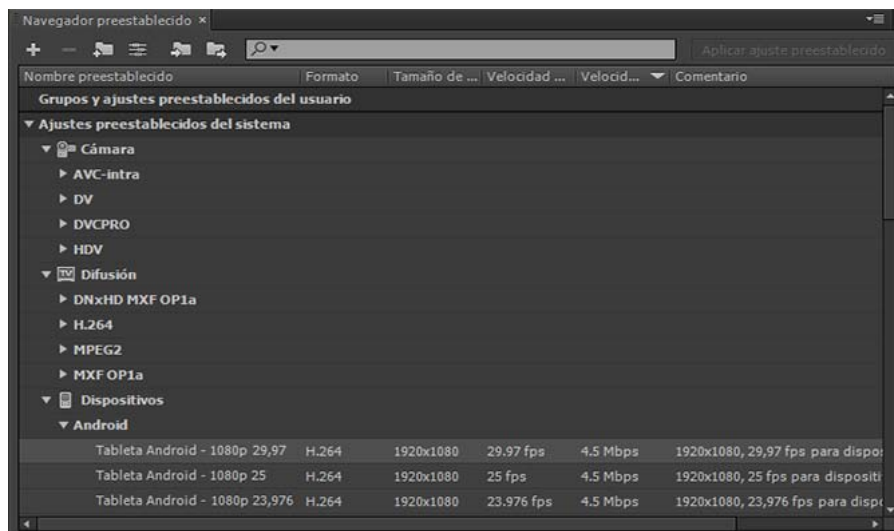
Navegador preestablecido ×

Aplicar ajuste preestablecido

| Nombre preestablecido | Formato | Tamaño de ... | Velocidad ... | Velocid... | Comentario |
|---|---|---|---|---|---|
| Grupos y ajustes preestablecidos del usuario | | | | | |
| ▼ Ajustes preestablecidos del sistema | | | | | |
| ▼ Cámara | | | | | |
| ▶ AVC-intra | | | | | |
| ▶ DV | | | | | |
| ▶ DVCPRO | | | | | |
| ▶ HDV | | | | | |
| ▼ TV Difusión | | | | | |
| ▶ DNxHD MXF OP1a | | | | | |
| ▶ H.264 | | | | | |
| ▶ MPEG2 | | | | | |
| ▶ MXF OP1a | | | | | |
| ▼ Dispositivos | | | | | |
| ▼ Android | | | | | |
| Tableta Android - 1080p 29,97 | H.264 | 1920x1080 | 29.97 fps | 4.5 Mbps | 1920x1080, 29,97 fps para dispos |
| Tableta Android - 1080p 25 | H.264 | 1920x1080 | 25 fps | 4.5 Mbps | 1920x1080, 25 fps para dispositi |
| Tableta Android - 1080p 23,976 | H.264 | 1920x1080 | 23.976 fps | 4.5 Mbps | 1920x1080, 23,976 fps para dispo |